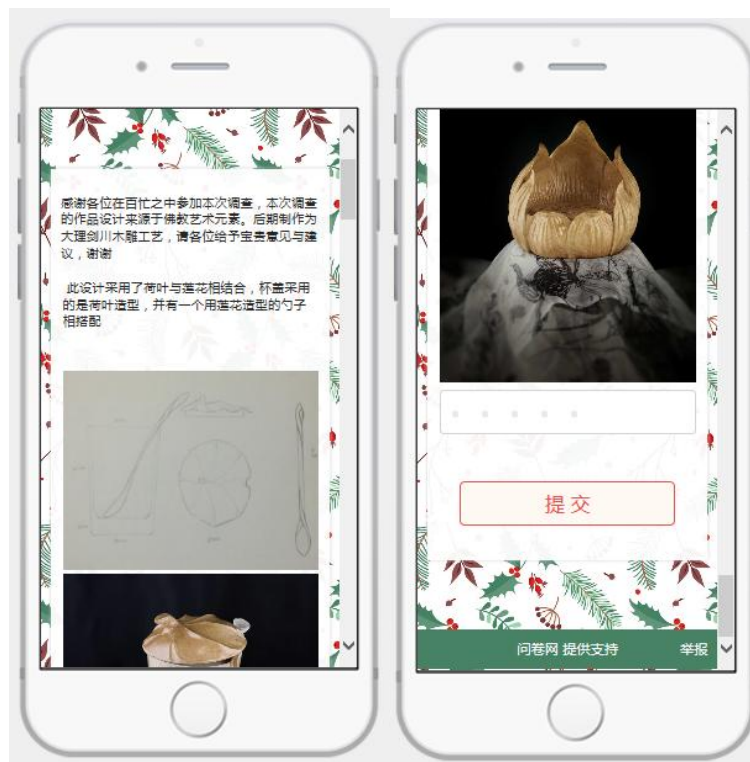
感谢各位在百忙之中参加本次调查，本次调查的作品设计来源于佛教艺术元素。后期制作为大理剑川木雕工艺，请各位给予宝贵意见与建议，谢谢

此设计采用了荷叶与莲花相结合，杯盖采用的是荷叶造型，并有一个用莲花造型的勺子相搭配

提交

问卷网 提供支持

举报